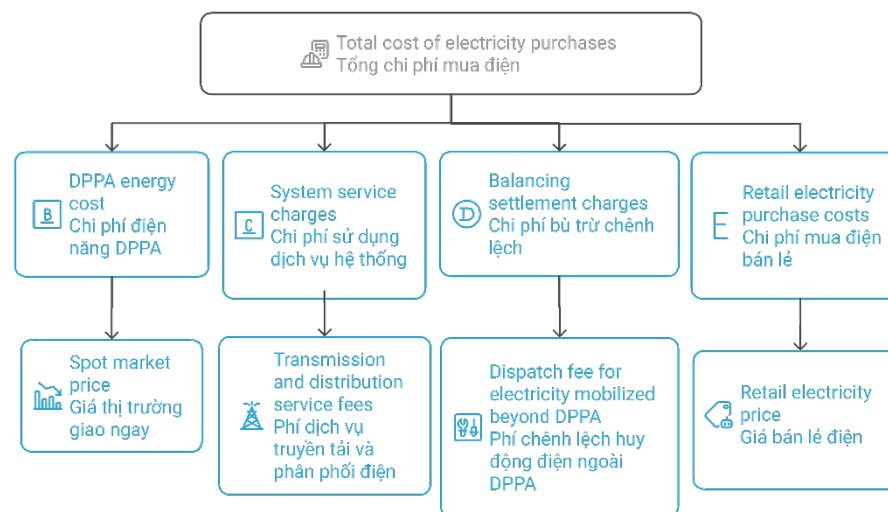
Total cost of electricity purchases
Tổng chi phí mua điện

B DPPA energy cost
Chi phí điện năng DPPA

Spot market price
Giá thị trường giao ngay

C System service charges
Chi phí sử dụng dịch vụ hệ thống

Transmission and distribution service fees
Phí dịch vụ truyền tải và phân phối điện

D Balancing settlement charges
Chi phí bù trừ chênh lệch

Dispatch fee for electricity mobilized beyond DPPA
Phí chênh lệch huy động điện ngoài DPPA

E Retail electricity purchase costs
Chi phí mua điện bán lẻ

Retail electricity price
Giá bán lẻ điện